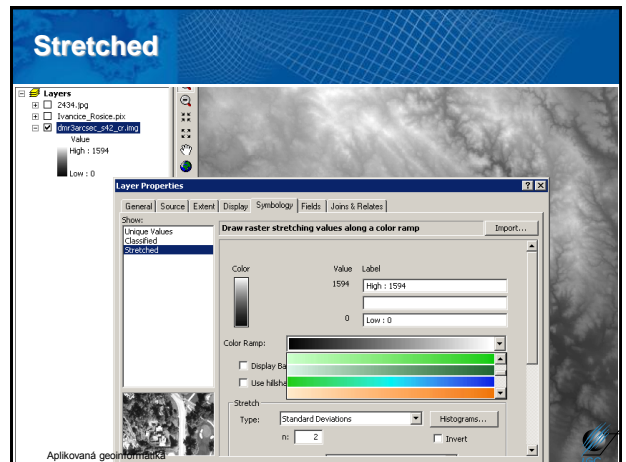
Stretched

Layers
2434.jpg
Ivancice_Rosice.pix
dmr3arcsec_s42_cr.img
Value
High : 1594
Low : 0

Layer Properties
General | Source | Extent | Display | Symbology | Fields | Joins & Relates
Show:
Unique Values
Classified
Stretched
Draw raster stretching values along a color ramp
Import...
Color
Value
Label
1594
High : 1594
0
Low : 0
Color Ramp:
Display Ba
Use hillsha
Stretch
Type:
Standard Deviations
Histograms...
n:
2
Invert

Aplikovaná geoinformatika